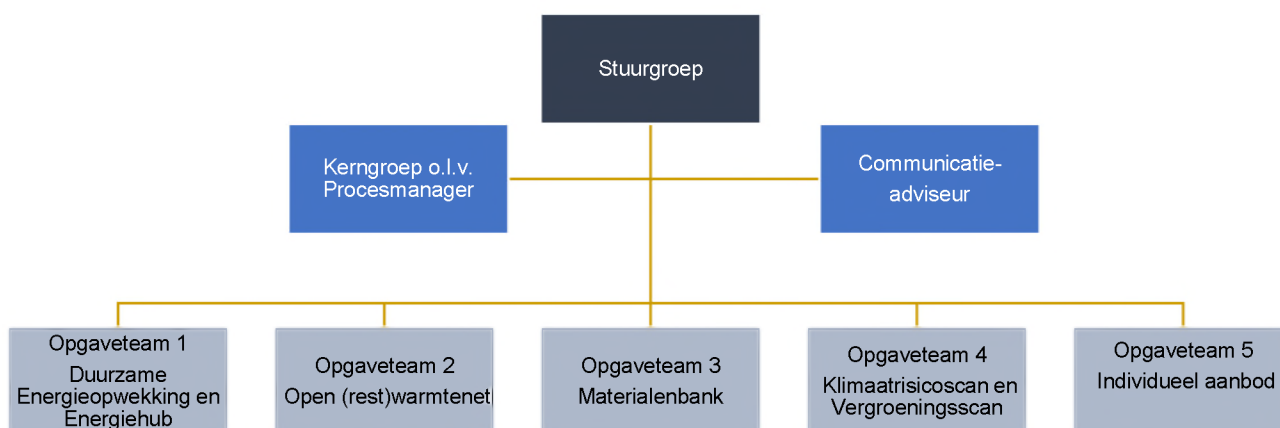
Stuurgroep

Kerngroep o.l.v. Procesmanager

Communicatie-adviseur

Opgaveteam 1
Duurzame Energieopwekking en Energiehub

Opgaveteam 2
Open (rest)warmtenet

Opgaveteam 3
Materialenbank

Opgaveteam 4
Klimaatrisicoscan en Vergroeningsscan

Opgaveteam 5
Individueel aanbod